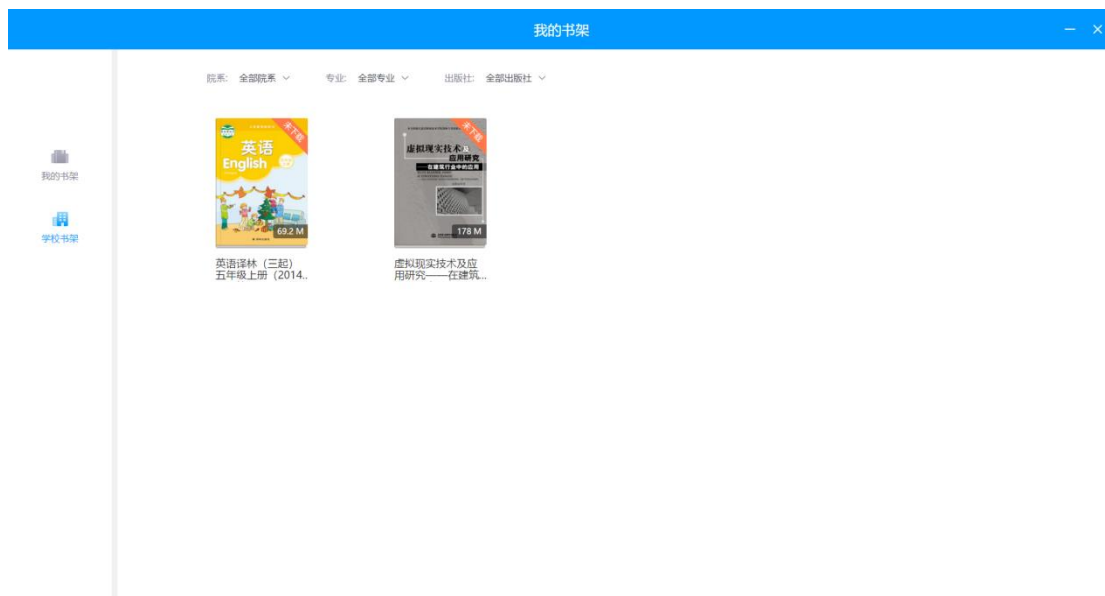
我的书架

院系: 全部院系 ∨  专业: 全部专业 ∨  出版社: 全部出版社 ∨

我的书架

学校书架

未下载
英语
English
69.2 M
英语译林（三起）五年级上册（2014..

未下载
虚拟现实技术及应用研究
——在建筑行业中的应用
178 M
虚拟现实技术及应用研究——在建筑...